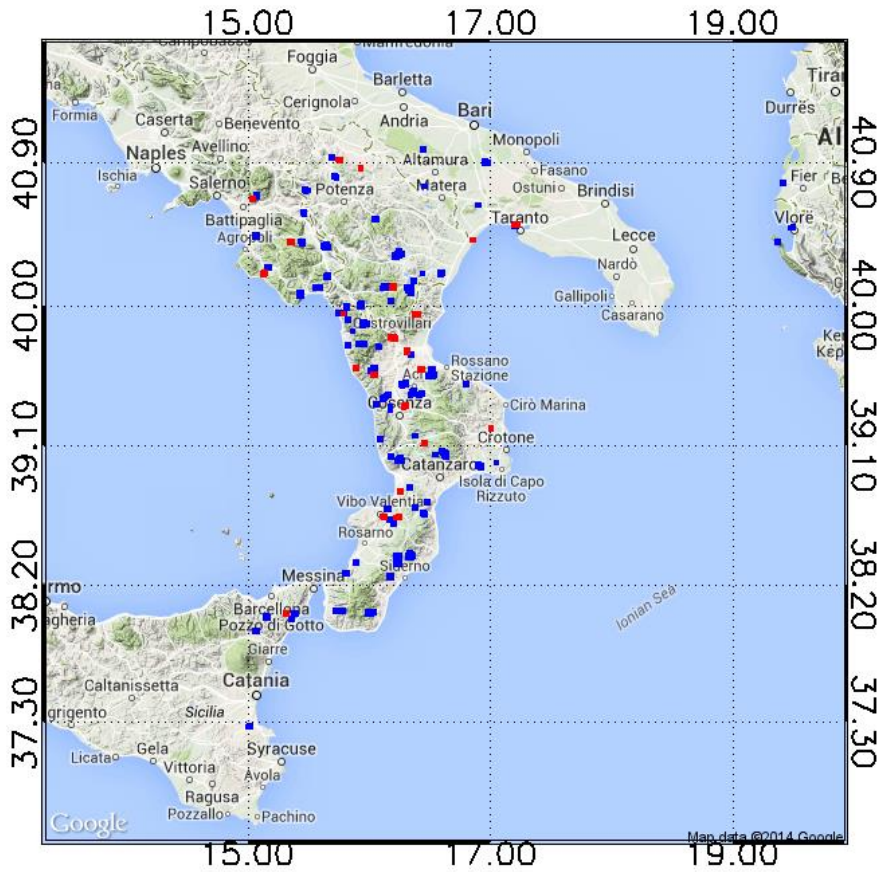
15.00 17.00 19.00

Campobasso Manfredonia Foggia Barletta Cerignola Andria Bari Tirana Durrës Formia Caserta Benevento Monopoli Altamura Naples Avellino Fasano Ischia Salerno Potenza Matera Ostuni Brindisi Fier Battipaglia Taranto Vlorë Agropoli Lecce Nardò Gallipoli Casarano Castrovillari Rossano Stazione Acri Cosenza Cirò Marina Crotone Catanzaro Isola di Capo Rizzuto Vibo Valentia Rosarno Siderno Messina Palermo Bagheria Barcellona Pozzo di Gotto Giarre Ionian Sea Caltanissetta Catania Agrigento Sicilia Gela Syracuse Licata Vittoria Avola Ragusa Pozzallo Pachino Google Map data ©2014 Google

40.90 40.00 39.10 38.20 37.30

40.90 40.00 39.10 38.20 37.30

15.00 17.00 19.00